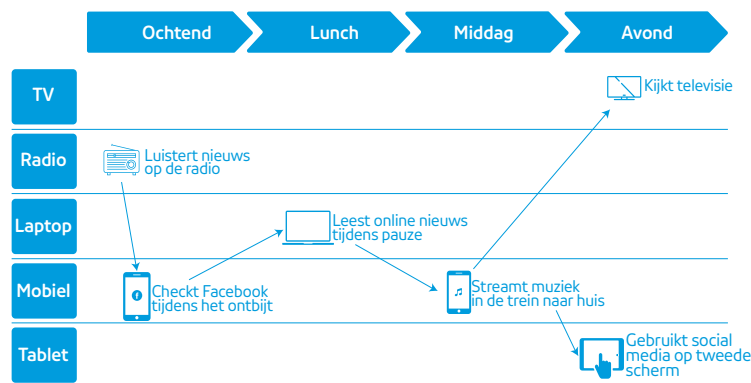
Ochtend
Lunch
Middag
Avond

TV
Radio
Laptop
Mobiel
Tablet

Kijkt televisie

Luistert nieuws op de radio

Leest online nieuws tijdens pauze

Checkt Facebook tijdens het ontbijt

Streamt muziek in de trein naar huis

Gebruikt social media op tweede scherm